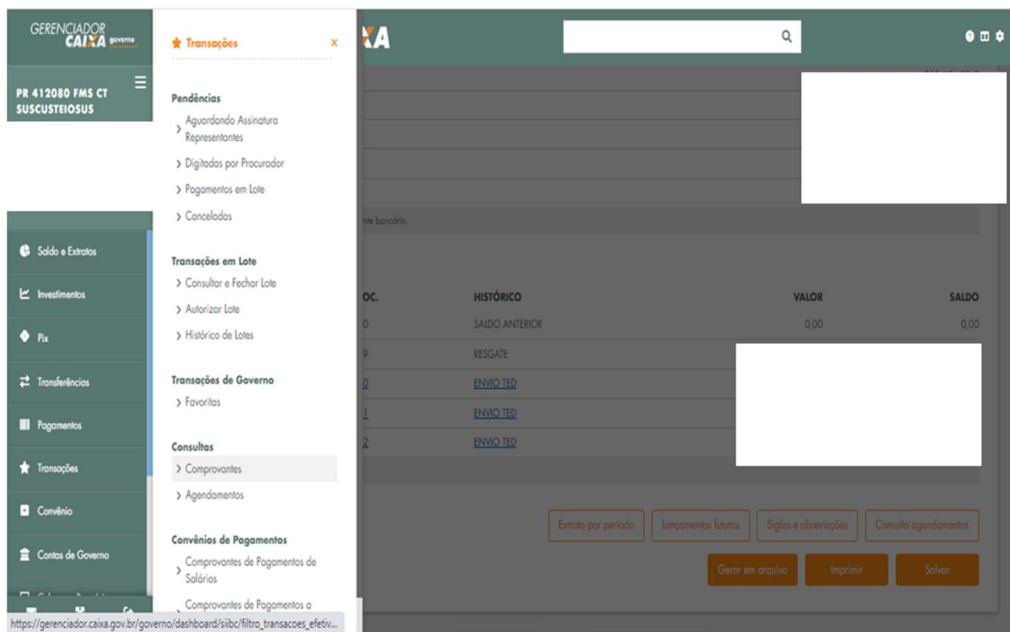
GERENCIADOR CAIXA governo

PR 412080 FMS CT SUSCUSTEIOSUS

Saldo e Extratos
Investimentos
Pix
Transferências
Pagamentos
Transações
Convênio
Contas de Governo

Transações ×

Pendências
Aguardando Assinatura Representantes
Digitadas por Procurador
Pagamentos em Lote
Canceladas

Transações em Lote
Consultar e Fechar Lote
Autorizar Lote
Histórico de Lotes

Transações de Governo
Favoritas

Consultas
Comprovantes
Agendamentos

Convênios de Pagamentos
Comprovantes de Pagamentos de Salários
Comprovantes de Pagamentos a

XA

nte bancário.

| OC. | HISTÓRICO | VALOR | SALDO |
|---|---|---|---|
| 0 | SALDO ANTERIOR | 0,00 | 0,00 |
| 9 | RESGATE | | |
| 0 | ENVIO TED | | |
| 1 | ENVIO TED | | |
| 2 | ENVIO TED | | |

Extrato por período
Lançamentos futuros
Siglas e abreviações
Consulta agendamentos
Gerar em arquivo
Imprimir
Salvar

https://gerenciador.caixa.gov.br/governo/dashboard/siibc/filtro_transacoes_efetiv...